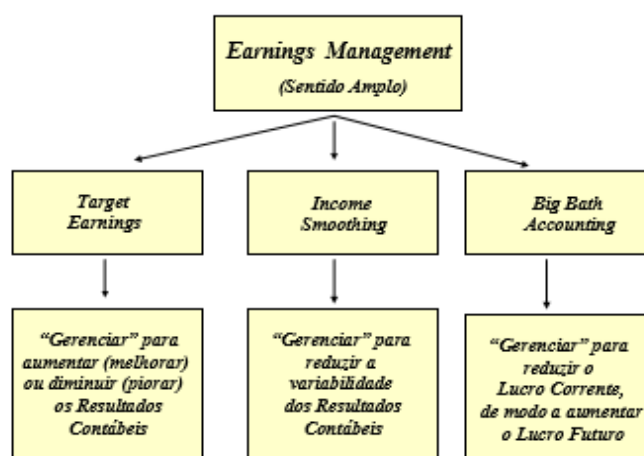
Earnings Management
(Sentido Amplo)

Target Earnings

Income Smoothing

Big Bath Accounting

"Gerenciar" para aumentar (melhorar) ou diminuir (piorar) os Resultados Contábeis

"Gerenciar" para reduzir a variabilidade dos Resultados Contábeis

"Gerenciar" para reduzir o Lucro Corrente, de modo a aumentar o Lucro Futuro